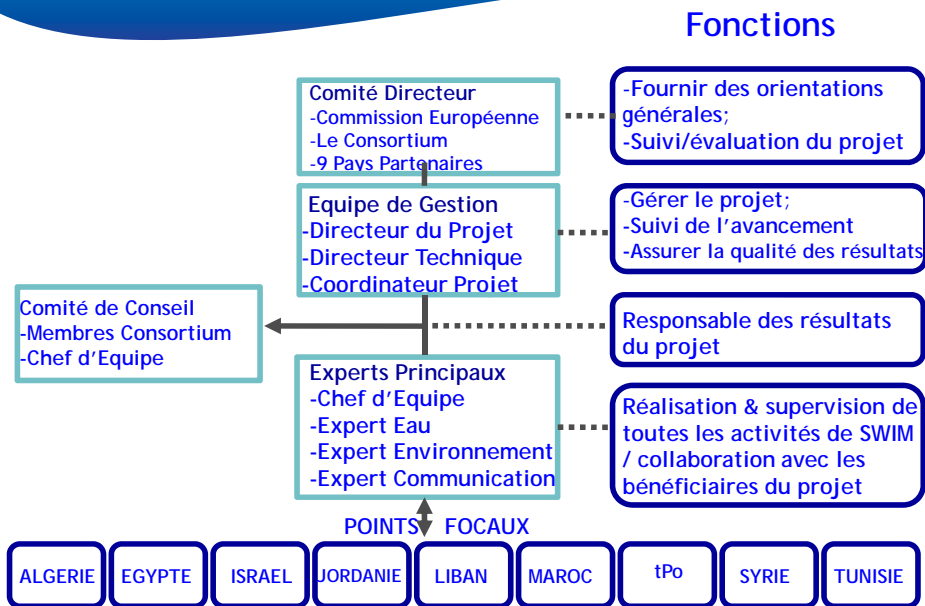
Fonctions

Comité Directeur
-Commission Européenne
-Le Consortium
-9 Pays Partenaires

-Fournir des orientations générales;
-Suivi/évaluation du projet

Equipe de Gestion
-Directeur du Projet
-Directeur Technique
-Coordinateur Projet

-Gérer le projet;
-Suivi de l'avancement
-Assurer la qualité des résultats

Comité de Conseil
-Membres Consortium
-Chef d'Equipe

Responsable des résultats du projet

Experts Principaux
-Chef d'Equipe
-Expert Eau
-Expert Environnement
-Expert Communication

Réalisation & supervision de toutes les activités de SWIM / collaboration avec les bénéficiaires du projet

POINTS FOCAUX

| ALGERIE | EGYPTE | ISRAEL | JORDANIE | LIBAN | MAROC | tPo | SYRIE | TUNISIE |